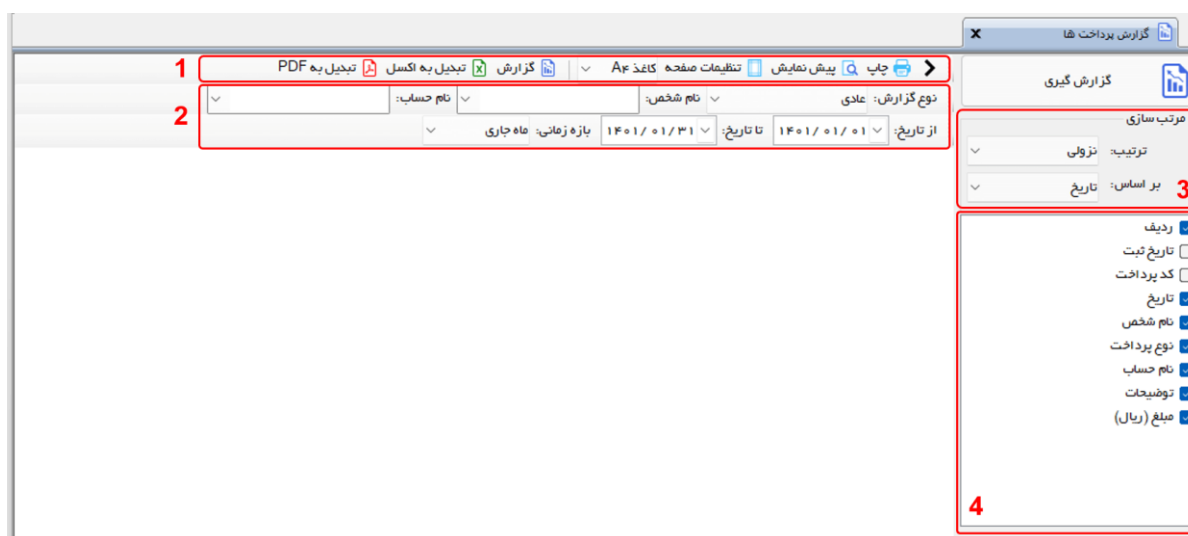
گزارش پرداخت ها
گزارش گیری
چاپ پیش نمایش تنظیمات صفحه کاغذ A۴ گزارش تبدیل به اکسل تبدیل به PDF
1
نوع گزارش: عادی نام شخص: نام حساب:
از تاریخ: ۱۴۰۱/۰۱/۰۱ تا تاریخ: ۱۴۰۱/۰۱/۳۱ بازه زمانی: ماه جاری
2
مرتب سازی
ترتیب: نزولی
بر اساس: تاریخ
3
ردیف
تاریخ ثبت
کد پرداخت
تاریخ
نام شخص
نوع پرداخت
نام حساب
توضیحات
مبلغ (ریال)
4